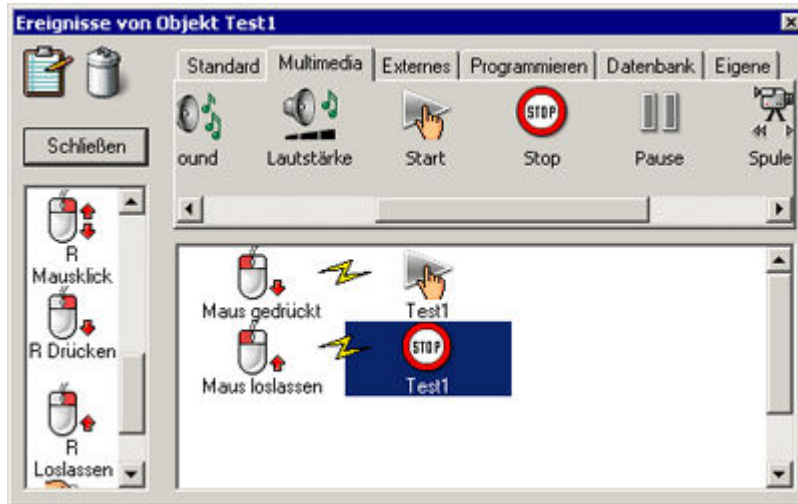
Ereignisse von Objekt Test1

Standard | Multimedia | Externes | Programmieren | Datenbank | Eigene

ound
Lautstärke
Start
STOP
Stop
Pause
Spule

Schließen

R Mausklick
R Drücken
R Loslassen

Maus gedrückt
Test1
Maus loslassen
STOP
Test1